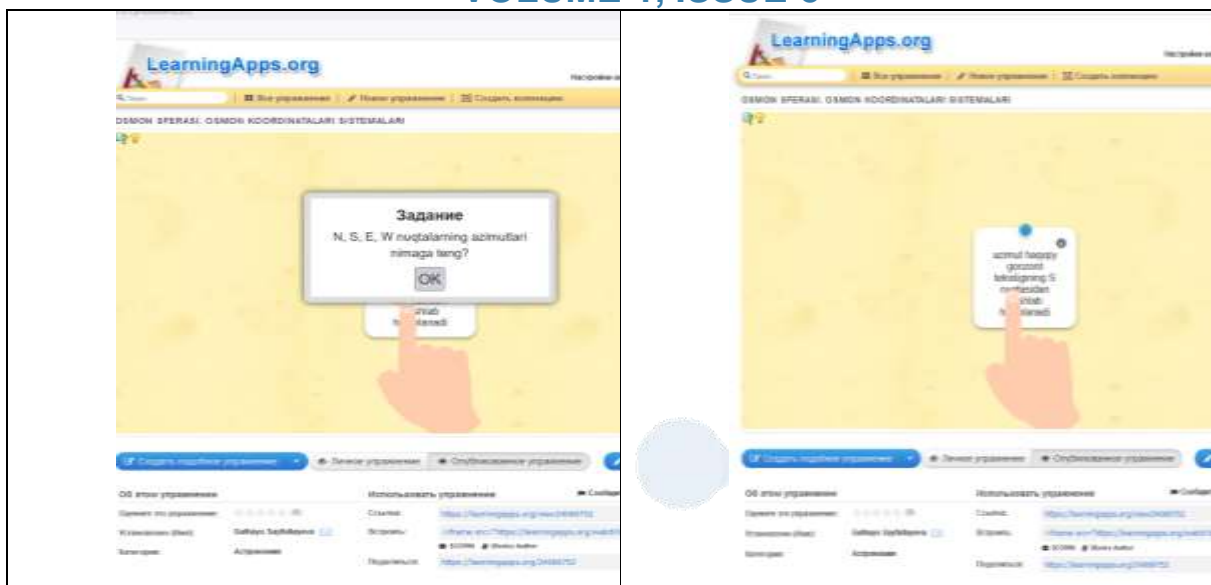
VOLUME 4, ISSUE 6

LearningApps.org

Настройки

Все упражнения | Новое упражнение | Создать коллекцию

OSMON SFERASI. OSMON KOORDINATALARI SISTEMALARI

Задание

N, S, E, W nuqtalarning azimutlari nimaga teng?

OK

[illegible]ab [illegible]lanadi

Создать подобное упражнение | Личное упражнение | Опубликованное упражнение

Об этом упражнении

Оценить это упражнение

Автор

Sadiyev Sayfullayeva

Категория

Астрономия

Использовать упражнение

Ссылка

https://learningapps.org/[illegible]

Встроить

Поделиться

https://learningapps.org/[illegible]

LearningApps.org

Настройки

Все упражнения | Новое упражнение | Создать коллекцию

OSMON SFERASI. OSMON KOORDINATALARI SISTEMALARI

azimut haqiqiy gorizont tekisligining S nuqtasidan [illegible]nab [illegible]lanadi

Создать подобное упражнение | Личное упражнение | Опубликованное упражнение

Об этом упражнении

Оценить это упражнение

Автор

Sadiyev Sayfullayeva

Категория

Астрономия

Использовать упражнение

Ссылка

https://learningapps.org/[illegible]

Встроить

Поделиться

https://learningapps.org/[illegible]